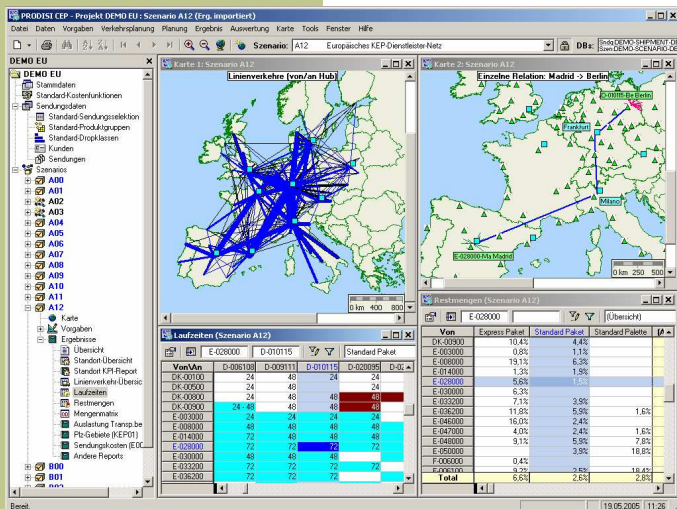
PRODISI CEP - Projekt DEMO EU : Szenario A12 (Erg. importiert)

Datei Daten Vorgaben Verkehrsplanung Planung Ergebnis Auswertung Karte Tools Fenster Hilfe

Szenario: A12 Europäisches KEP-Dienstleister-Netz DBs: Sndg:DEMO-SHIPMENT-DB Szen:DEMO-SCENARIO-DB

DEMO EU
Stammdaten
Standard-Kostenfunktionen
Sendungsdaten
Standard-Sendungsselektion
Standard-Produktgruppen
Standard-Dropklassen
Kunden
Sendungen
Szenarios
A00
A01
A02
A03
A04
A05
A06
A07
A08
A09
A10
A11
A12
Karte
Vorgaben
Ergebnisse
Übersicht
Standort-Übersicht
Standort KPI-Report
Linienverkehr-Übersic
Laufzeiten
Restmengen
Mengenmatrix
Auslastung Transp.be
Plz-Gebiete (KEP01)
Sendungskosten (E0C
Andere Reports
B00
B01

Karte 1: Szenario A12
Linienverkehre (von/an Hub)
0 km 400 800

Karte 2: Szenario A12
Einzelne Relation: Madrid -> Berlin
D-010115-Be Berlin
Frankfurt
Milano
E-028000-Ma Madrid
0 km 250 500

Laufzeiten (Szenario A12)
E-028000 D-010115 Standard Paket

| Von\An | D-006108 | D-009111 | D-010115 | D-020095 | D-02 |
|---|---|---|---|---|---|
| DK-00100 | 24 | 48 | 24 | 24 | |
| DK-00500 | 24 | 48 | 24 | 24 | |
| DK-00800 | 48 | 48 | 48 | 48 | |
| DK-00900 | 24 48 | 48 | 48 | 48 | |
| E-003000 | 24 | 24 | 24 | 24 | |
| E-008000 | 48 | 48 | 48 | 48 | |
| E-014000 | 72 | 48 | 48 | 48 | |
| E-028000 | 72 | 72 | 72 | 72 | |
| E-030000 | 48 | 48 | 48 | | |
| E-033200 | 72 | 72 | 72 | 72 | |
| E-036200 | 72 | 72 | 72 | 72 | |

Restmengen (Szenario A12)
E-028000 (Übersicht)

| Von | Express Paket | Standard Paket | Standard Palette | A |
|---|---|---|---|---|
| DK-00900 | 10,4% | 4,4% | | |
| E-003000 | 0,8% | 1,1% | | |
| E-008000 | 19,1% | 6,3% | | |
| E-014000 | 1,3% | 1,9% | | |
| E-028000 | 5,6% | 1,5% | | |
| E-030000 | 6,3% | | | |
| E-033200 | 7,1% | 3,9% | | |
| E-036200 | 11,8% | 5,9% | 1,6% | |
| E-046000 | 16,0% | 2,4% | | |
| E-047000 | 4,0% | 2,4% | 1,6% | |
| E-048000 | 9,1% | 5,9% | 7,8% | |
| E-050000 | | 3,9% | 18,8% | |
| E-066000 | 0,4% | | | |
| E-066100 | 9,2% | 2,5% | 18,4% | |
| Total | 6,6% | 2,6% | 2,8% | |

Bereit. 19.05.2005 11:26